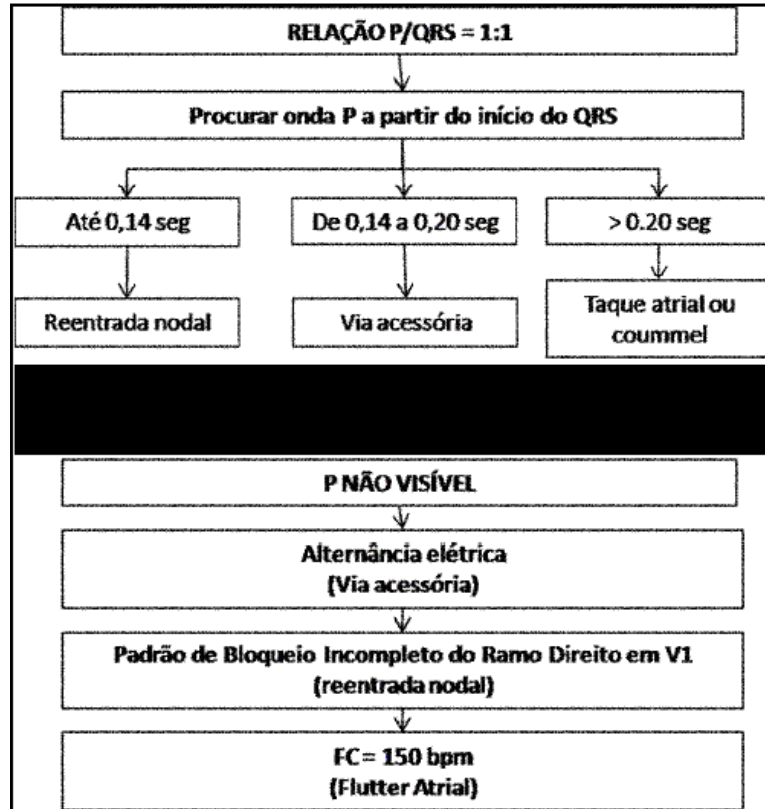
RELAÇÃO P/QRS = 1:1

Procurar onda P a partir do início do QRS

Até 0,14 seg

De 0,14 a 0,20 seg

> 0.20 seg

Reentrada nodal

Via acessória

Taque atrial ou coummel

P NÃO VISÍVEL

Alternância elétrica
(Via acessória)

Padrão de Bloqueio Incompleto do Ramo Direito em V1
(reentrada nodal)

FC = 150 bpm
(Flutter Atrial)